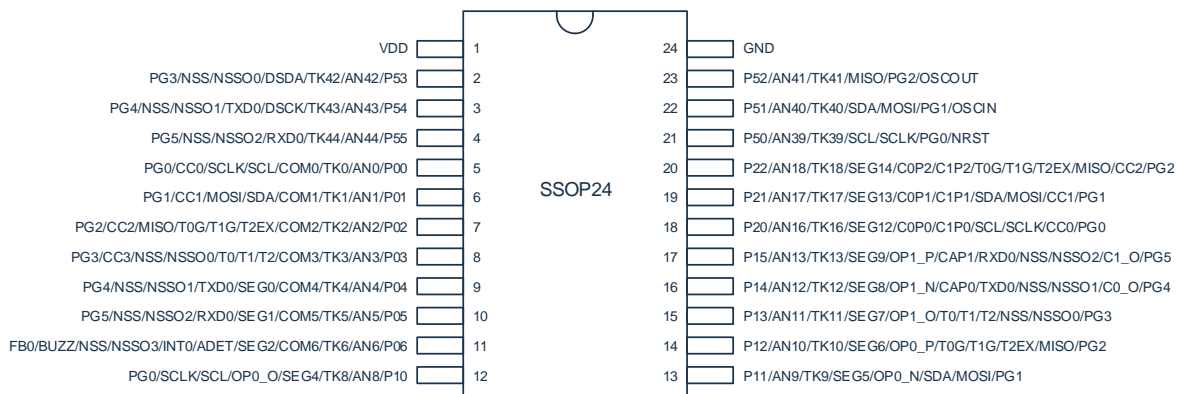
VDD 1
PG3/NSS/NSSO0/DSDA/TK42/AN42/P53 2
PG4/NSS/NSSO1/TXD0/DSCK/TK43/AN43/P54 3
PG5/NSS/NSSO2/RXD0/TK44/AN44/P55 4
PG0/CC0/SCLK/SCL/COM0/TK0/AN0/P00 5
PG1/CC1/MOSI/SDA/COM1/TK1/AN1/P01 6
PG2/CC2/MISO/T0G/T1G/T2EX/COM2/TK2/AN2/P02 7
PG3/CC3/NSS/NSSO0/T0/T1/T2/COM3/TK3/AN3/P03 8
PG4/NSS/NSSO1/TXD0/SEG0/COM4/TK4/AN4/P04 9
PG5/NSS/NSSO2/RXD0/SEG1/COM5/TK5/AN5/P05 10
FB0/BUZZ/NSS/NSSO3/INT0/ADET/SEG2/COM6/TK6/AN6/P06 11
PG0/SCLK/SCL/OP0_O/SEG4/TK8/AN8/P10 12

SSOP24

24 GND
23 P52/AN41/TK41/MISO/PG2/OSCOUT
22 P51/AN40/TK40/SDA/MOSI/PG1/OSCIN
21 P50/AN39/TK39/SCL/SCLK/PG0/NRST
20 P22/AN18/TK18/SEG14/C0P2/C1P2/T0G/T1G/T2EX/MISO/CC2/PG2
19 P21/AN17/TK17/SEG13/C0P1/C1P1/SDA/MOSI/CC1/PG1
18 P20/AN16/TK16/SEG12/C0P0/C1P0/SCL/SCLK/CC0/PG0
17 P15/AN13/TK13/SEG9/OP1_P/CAP1/RXD0/NSS/NSSO2/C1_O/PG5
16 P14/AN12/TK12/SEG8/OP1_N/CAP0/TXD0/NSS/NSSO1/C0_O/PG4
15 P13/AN11/TK11/SEG7/OP1_O/T0/T1/T2/NSS/NSSO0/PG3
14 P12/AN10/TK10/SEG6/OP0_P/T0G/T1G/T2EX/MISO/PG2
13 P11/AN9/TK9/SEG5/OP0_N/SDA/MOSI/PG1